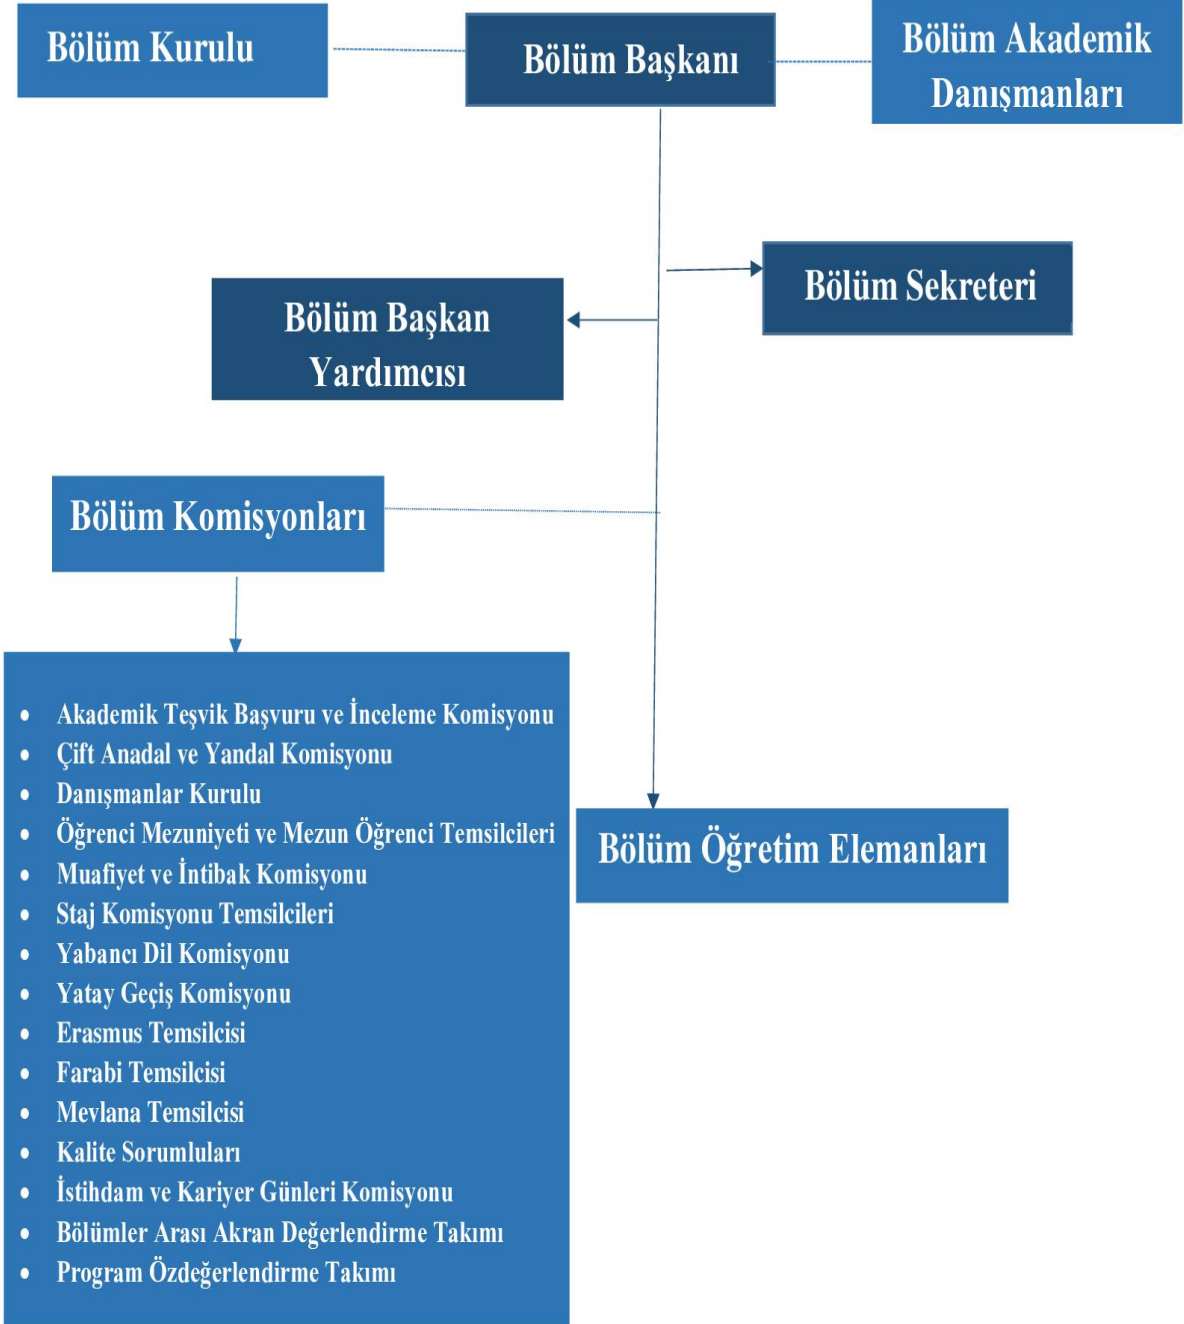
Bölüm Kurulu

Bölüm Başkanı

Bölüm Akademik Danışmanları

Bölüm Sekreteri

Bölüm Başkan Yardımcısı

Bölüm Komisyonları

- Akademik Teşvik Başvuru ve İnceleme Komisyonu
- Çift Anadal ve Yandal Komisyonu
- Danışmanlar Kurulu
- Öğrenci Mezuniyeti ve Mezun Öğrenci Temsilcileri
- Muafiyet ve İntibak Komisyonu
- Staj Komisyonu Temsilcileri
- Yabancı Dil Komisyonu
- Yatay Geçiş Komisyonu
- Erasmus Temsilcisi
- Farabi Temsilcisi
- Mevlana Temsilcisi
- Kalite Sorumluları
- İstihdam ve Kariyer Günleri Komisyonu
- Bölümler Arası Akran Değerlendirme Takımı
- Program Özdeğerlendirme Takımı

Bölüm Öğretim Elemanları